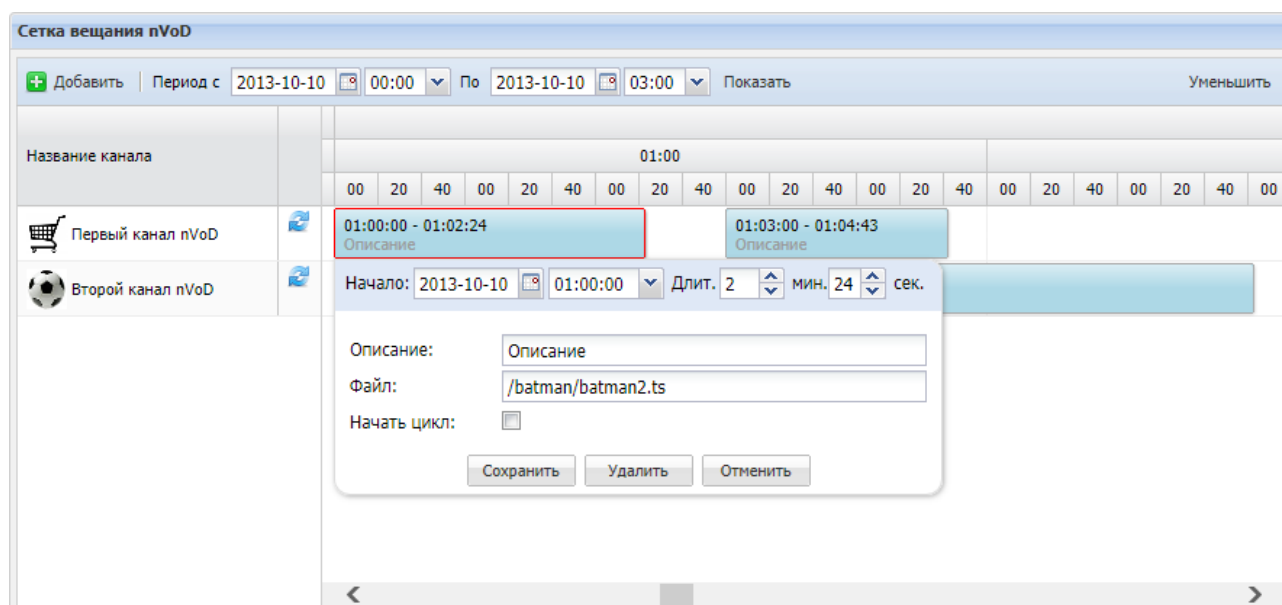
Сетка вещания nVoD

Добавить Период с 2013-10-10 00:00 По 2013-10-10 03:00 Показать Уменьшить

Название канала

01:00

| 00 | 20 | 40 | 00 | 20 | 40 | 00 | 20 | 40 | 00 | 20 | 40 | 00 | 20 | 40 | 00 | 20 | 40 | 00 | 20 | 40 | 00 |
|---|---|---|---|---|---|---|---|---|---|---|---|---|---|---|---|---|---|---|---|---|---|

Первый канал nVoD

01:00:00 - 01:02:24
Описание

01:03:00 - 01:04:43
Описание

Второй канал nVoD

Начало: 2013-10-10 01:00:00 Длит. 2 мин. 24 сек.

Описание: Описание
Файл: /batman/batman2.ts
Начать цикл:

Сохранить Удалить Отменить